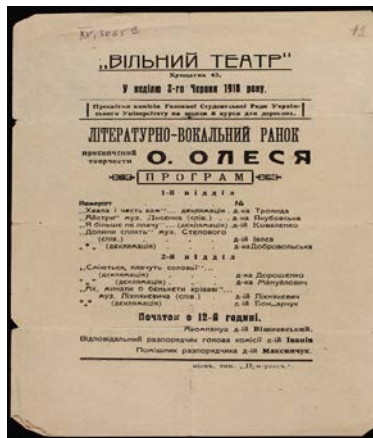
XV, 3065 B

12

„ВІЛЬНИЙ ТЕАТР"
Хрещатик 43.

У неділю 2-го Червня 1918 року.

Прибуток комісії Головної Студентської Ради Українського Університету на вписи й курси для дорослих.

ЛІТЕРАТУРНО-ВОКАЛЬНИЙ РАНОК

присвячений творчости О. ОЛЕСЯ

ПРОГРАМ

1-й віддїл

Номерот №
„Хвала і честь вам"... декламація д-ка Троянда
„Айстри" муз. Лисенка (спів.) д-ка Якубовська
„Я більше не плачу"... (декламація) д-й Коваленко
„Долини спють" муз. Степового (спів.) д-й Ілеш
„*,*" (декламація) д-ка Добровольська

2-й віддїл

„Сміються, плачуть солов'ї"... (декламація) д-ка Дорошенко
„..." (декламація) д-ка Мануйлович
„Ах, минали б безвісти кривди"... муз. Лиховського (спів.) д-й Ліхнієвич
„*,*" (декламація) д-й Пономарчук

Початок о 12-й годині.

Акомпанує д-й Вішневський.

Відповідальний розпорядчик голова комісії д-й Іванів

Помішник розпорядчика д-й Максимчук.

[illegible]